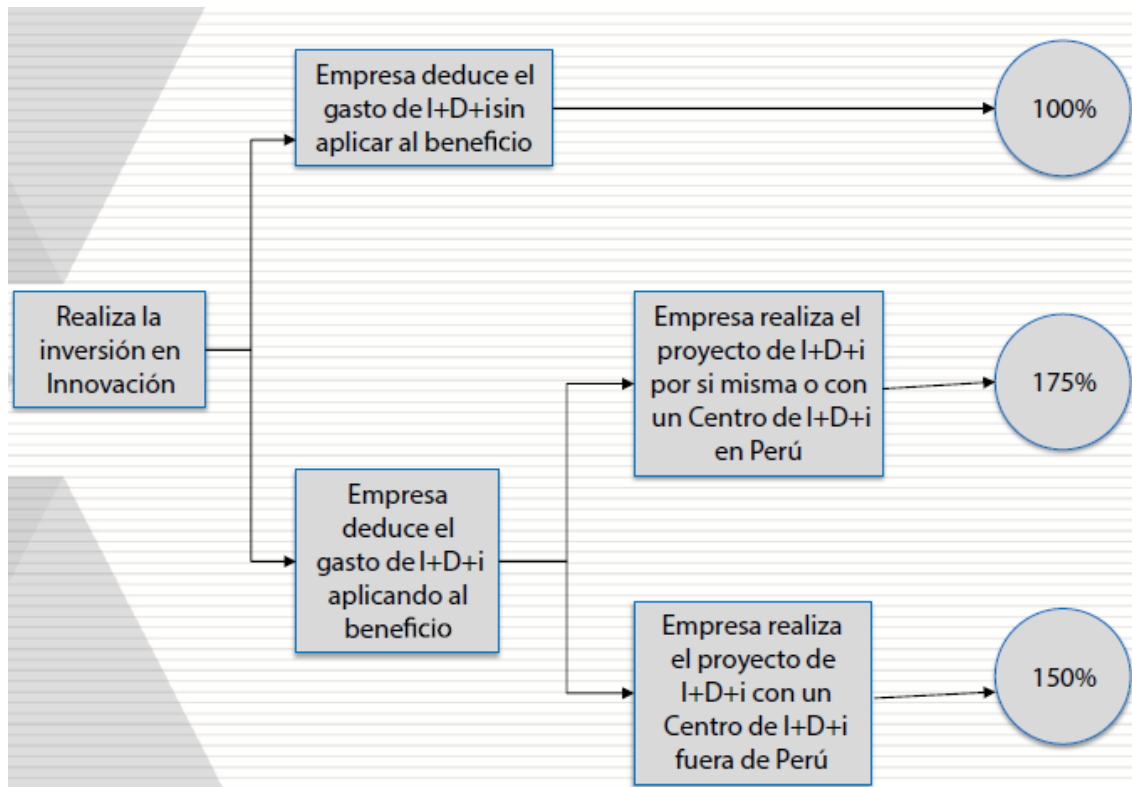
Realiza la inversión en Innovación

Empresa deduce el gasto de I+D+isin aplicar al beneficio

100%

Empresa deduce el gasto de I+D+i aplicando al beneficio

Empresa realiza el proyecto de I+D+i por si misma o con un Centro de I+D+i en Perú

175%

Empresa realiza el proyecto de I+D+i con un Centro de I+D+i fuera de Perú

150%